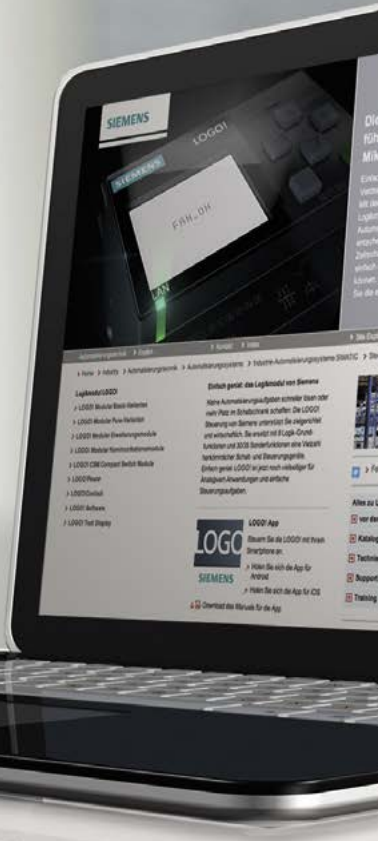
SIEMENS

LOGO!

SIEMENS

FAN_ON

Die
für
Mik

> Home > Industry > Automatisierungstechnik > Automatisierungssysteme > Industrie-Automatisierungssysteme SIMATIC > Ste

Logikmodul LOGO!

> LOGO! Modular Basic-Varianten
> LOGO! Modular Pure-Varianten
> LOGO! Modular Erweiterungsmodule
> LOGO! Modular Kommunikationsmodule
> LOGO! CIM Compact Switch Module
> LOGO!Power
> LOGO!Contact
> LOGO! Software
> LOGO! Text Display

Einfach genial: das Logikmodul von Siemens

Kleine Automatisierungsaufgaben schneller lösen oder mehr Platz im Schaltschrank schaffen: Die LOGO! Steuerung von Siemens unterstützt Sie zielgerichtet und wirtschaftlich. Sie ersetzt mit 8 Logik-Grundfunktionen und 30/35 Sonderfunktionen eine Vielzahl herkömmlicher Schalt- und Steuerungsgeräte. Einfach genial ist LOGO! ist jetzt noch vielseitiger für Analogwert-Anwendungen und einfache Steuerungsaufgaben.

LOGO!

SIEMENS

LOGO! App

Steuern Sie die LOGO! mit Ihrem Smartphone an.

> Holen Sie sich die App für Android
> Holen Sie sich die App für iOS

Download des Manuals für die App

Alles zu L
Katalog
Techni
Support
Training